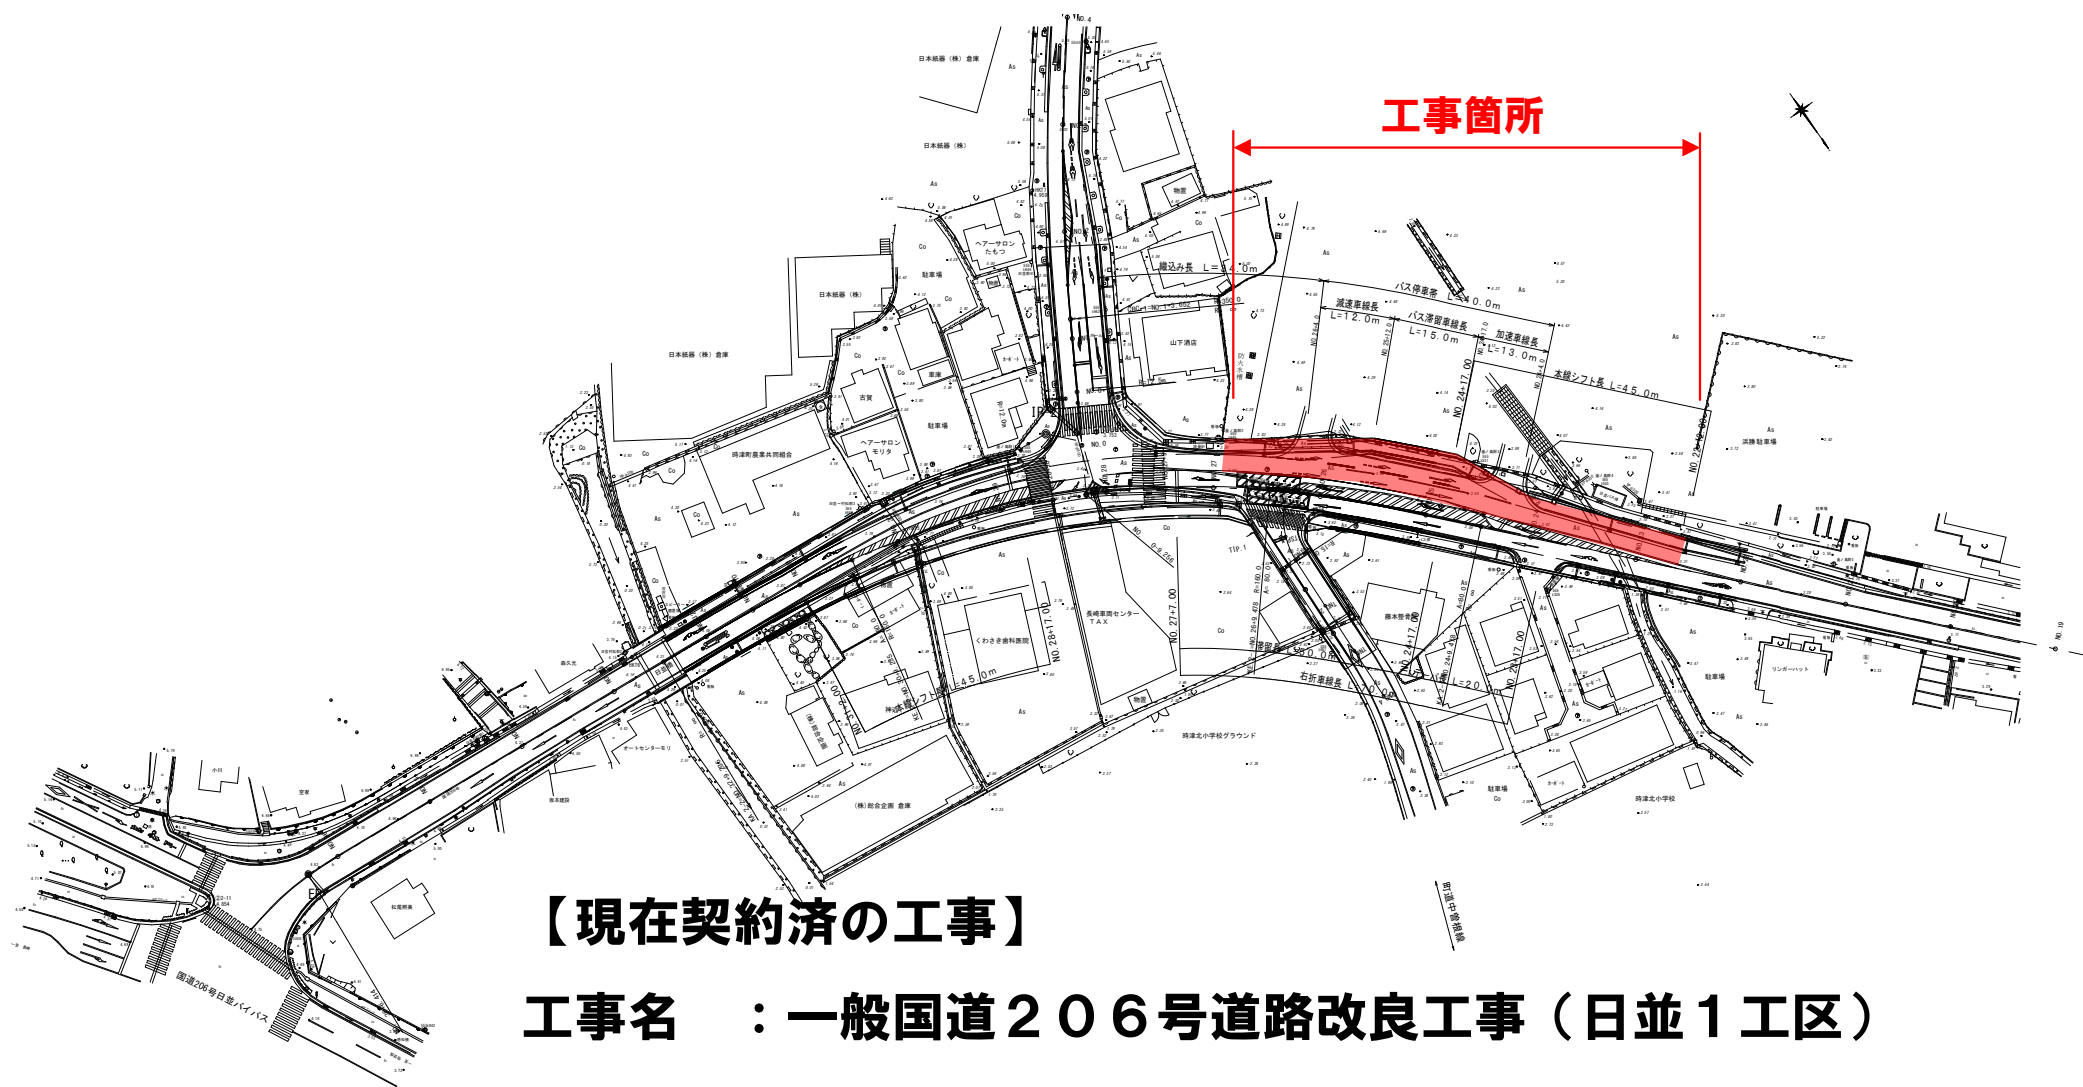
工事箇所

日本紙器（株）倉庫
日本紙器（株）
日本紙器（株）
日本紙器（株）倉庫
ヘアーサロン たもつ
駐車場
物置
山下酒店
古賀
ヘアーサロン モリタ
駐車場
時津町農業共同組合
バス停車帯 L=40.0m
減速車線長 L=12.0m
バス滞留車線長 L=15.0m
加速車線長 L=13.0m
本線シフト長 L=45.0m
浜勝駐車場
長崎車両センター TAX
くわさき歯科医院
藤本整骨院
右折車線長
時津北小学校グラウンド
時津北小学校
リンガーハット
駐車場
オートセンターモリ
(株)総合企画 倉庫
松尾商店
国道206号日並バイパス
町道中曽根線

【現在契約済の工事】

工事名　：一般国道２０６号道路改良工事（日並１工区）